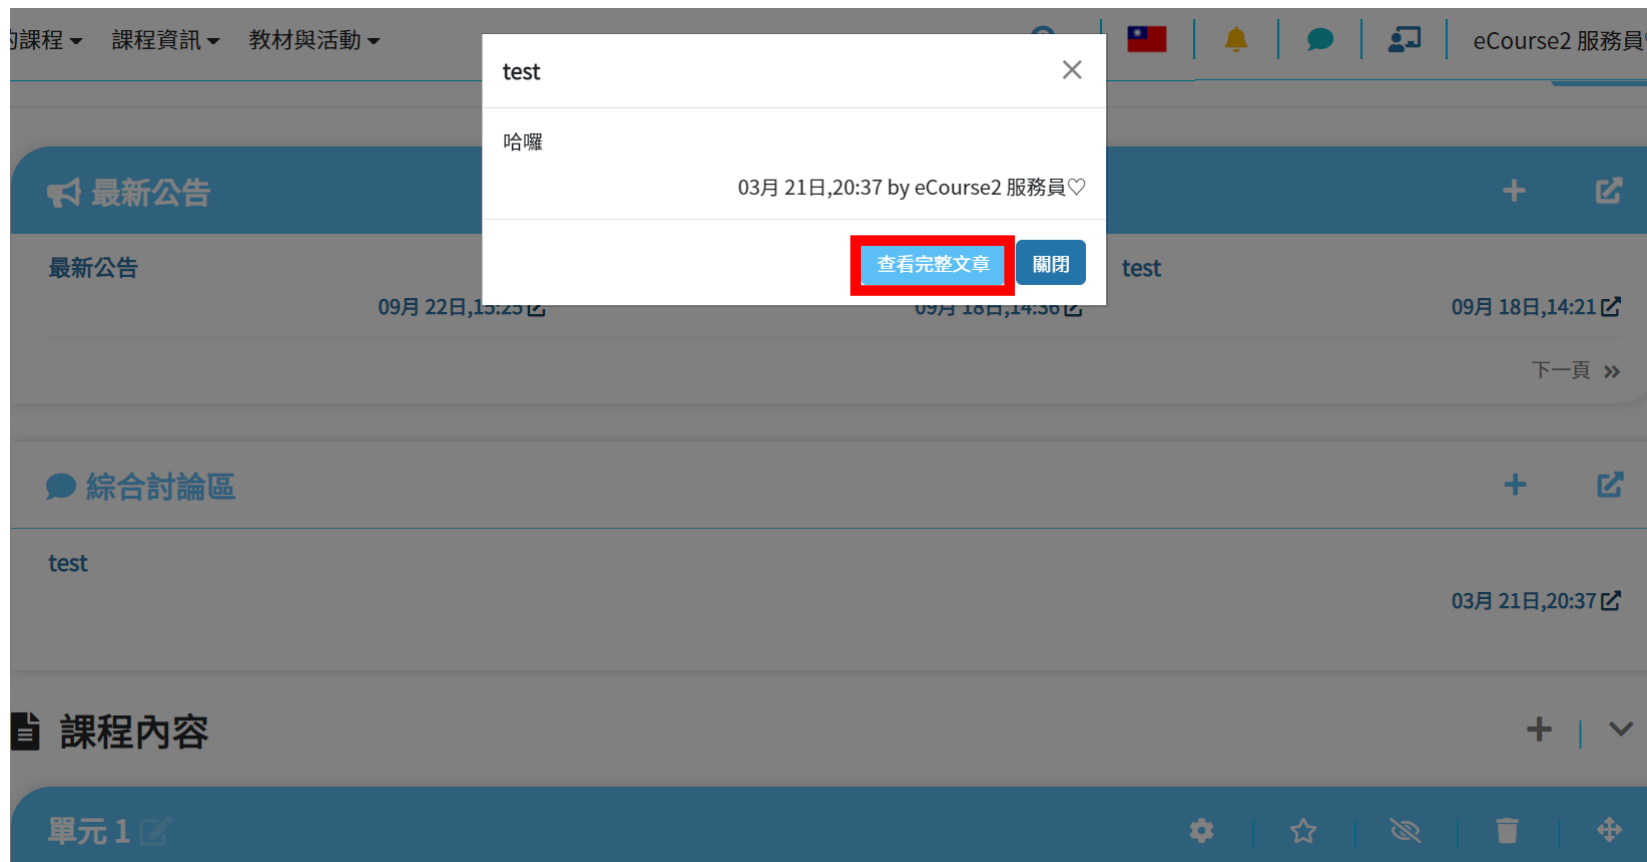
課程 課程資訊 教材與活動 eCourse2 服務員

test

哈囉

03月 21日,20:37 by eCourse2 服務員♡

查看完整文章 關閉

最新公告

最新公告

09月 22日,15:25

09月 18日,14:36

test

09月 18日,14:21

下一頁 »

綜合討論區

test

03月 21日,20:37

課程內容

單元 1